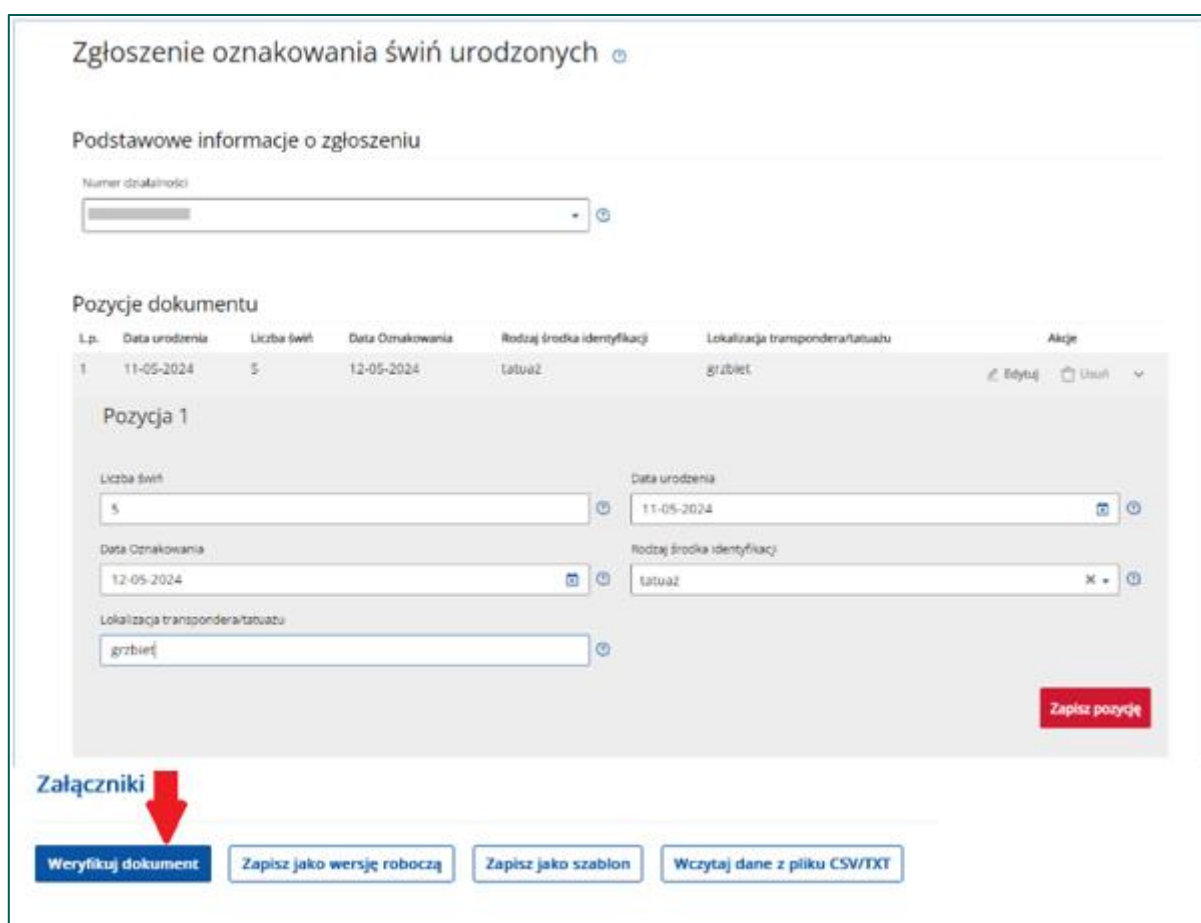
Zgłoszenie oznakowania świń urodzonych

Podstawowe informacje o zgłoszeniu

Numer działalności

Pozycje dokumentu

| L.p. | Data urodzenia | Liczba świń | Data Oznakowania | Rodzaj środka identyfikacji | Lokalizacja transpondera/tatuażu | Akcje |
|---|---|---|---|---|---|---|
| 1 | 11-05-2024 | 5 | 12-05-2024 | tatuaż | grzbiet | Edytuj Usuń |

Pozycja 1

Liczba świń
5

Data urodzenia
11-05-2024

Data Oznakowania
12-05-2024

Rodzaj środka identyfikacji
tatuaż

Lokalizacja transpondera/tatuażu
grzbiet

Zapisz pozycję

Załączniki

Weryfikuj dokument

Zapisz jako wersję roboczą

Zapisz jako szablon

Wczytaj dane z pliku CSV/TXT